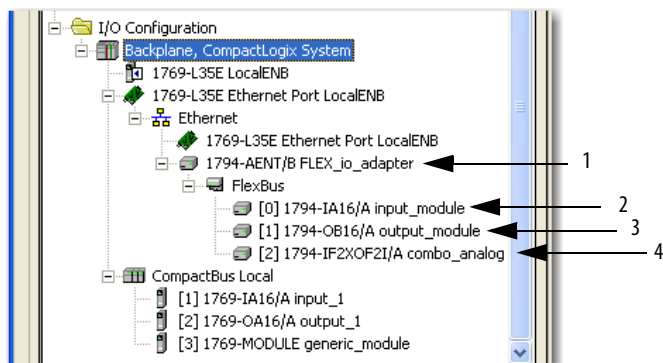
I/O Configuration
Backplane, CompactLogix System
1769-L35E LocalENB
1769-L35E Ethernet Port LocalENB
Ethernet
1769-L35E Ethernet Port LocalENB
1794-AENT/B FLEX_io_adapter
FlexBus
[0] 1794-IA16/A input_module
[1] 1794-OB16/A output_module
[2] 1794-IF2XOF2I/A combo_analog
CompactBus Local
[1] 1769-IA16/A input_1
[2] 1769-OA16/A output_1
[3] 1769-MODULE generic_module

1
2
3
4